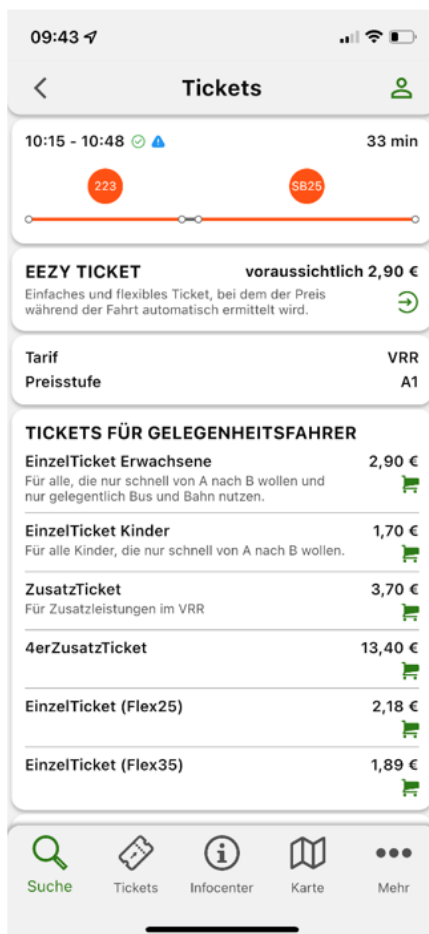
09:43

Tickets

10:15 - 10:48 33 min

223 SB25

EEZY TICKET voraussichtlich 2,90 €
Einfaches und flexibles Ticket, bei dem der Preis während der Fahrt automatisch ermittelt wird.

Tarif VRR
Preisstufe A1

TICKETS FÜR GELEGENHEITSFAHRER

EinzelTicket Erwachsene 2,90 €
Für alle, die nur schnell von A nach B wollen und nur gelegentlich Bus und Bahn nutzen.

EinzelTicket Kinder 1,70 €
Für alle Kinder, die nur schnell von A nach B wollen.

ZusatzTicket 3,70 €
Für Zusatzleistungen im VRR

4erZusatzTicket 13,40 €

EinzelTicket (Flex25) 2,18 €

EinzelTicket (Flex35) 1,89 €

Suche Tickets Infocenter Karte Mehr